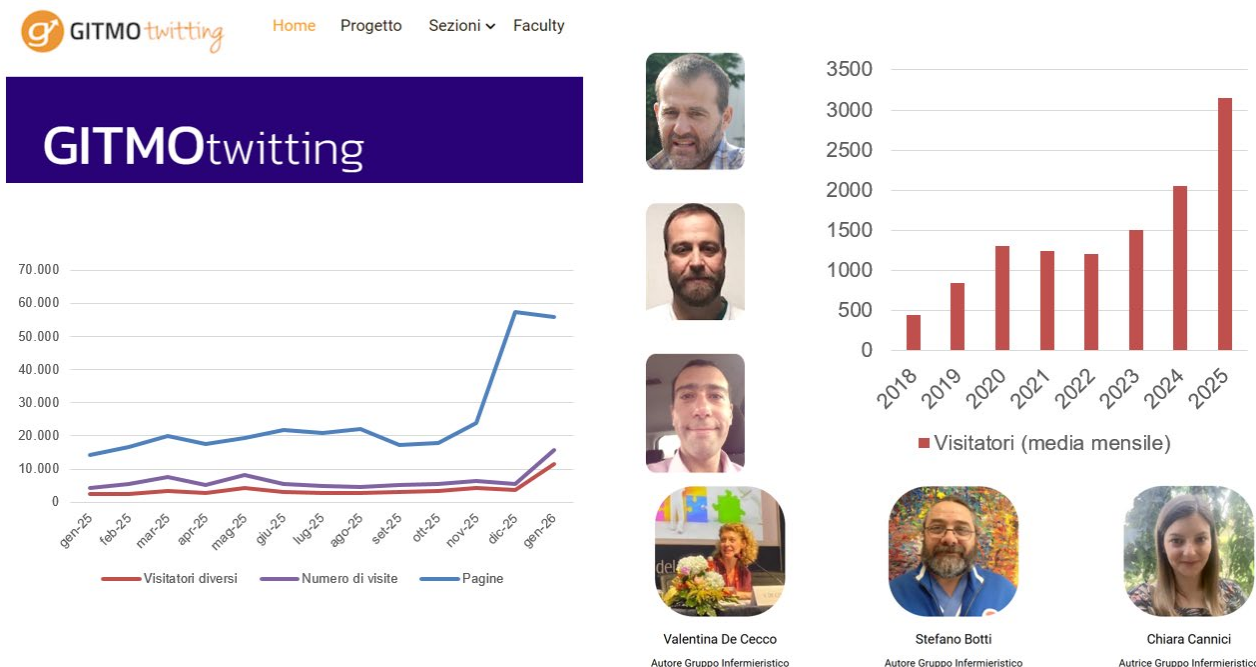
GITMO twitting

Home Progetto Sezioni Faculty

GITMOtwitting

70.000
60.000
50.000
40.000
30.000
20.000
10.000
0

gen-25 feb-25 mar-25 apr-25 mag-25 giu-25 lug-25 ago-25 set-25 ott-25 nov-25 dic-25 gen-26

Visitatori diversi Numero di visite Pagine

3500
3000
2500
2000
1500
1000
500
0

2018 2019 2020 2021 2022 2023 2024 2025

Visitatori (media mensile)

Valentina De Cecco
Autore Gruppo Infermieristico

Stefano Botti
Autore Gruppo Infermieristico

Chiara Cannici
Autrice Gruppo Infermieristico